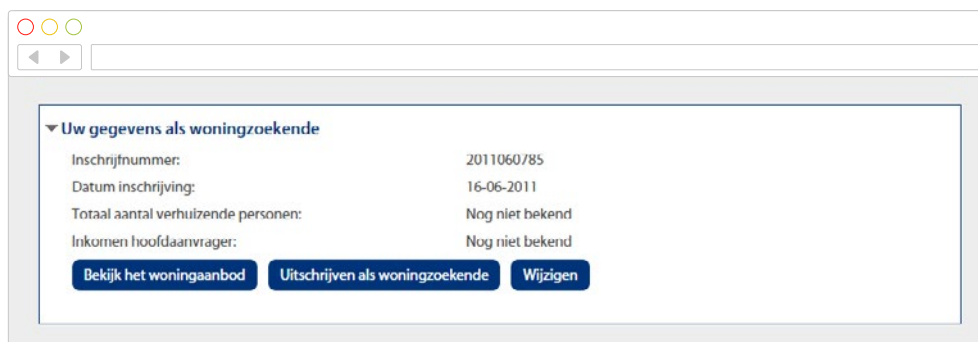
Uw gegevens als woningzoekende

| | |
|---|---|
| Inschrijfnummer: | 2011060785 |
| Datum inschrijving: | 16-06-2011 |
| Totaal aantal verhuizende personen: | Nog niet bekend |
| Inkomen hoofdaanvrager: | Nog niet bekend |

Bekijk het woningaanbod
Uitschrijven als woningzoekende
Wijzigen